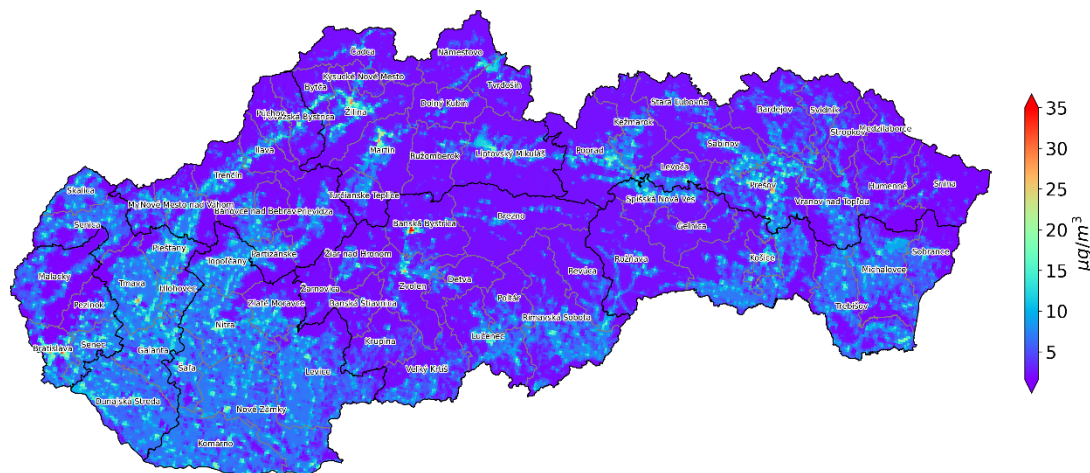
Čadca
Námestovo
Kysucké Nové Mesto
Bytča
Tvrdošín
Púchov
Považská Bystrica
Žilina
Dolný Kubín
Stará Ľubovňa
Bardejov
Svidník
Kežmarok
Stropkov
Medzilaborce
Sabinov
Ilava
Martin
Ružomberok
Liptovský Mikuláš
Poprad
Levoča
Trenčín
Humenné
Snina
Prešov
Skalica
Turčianske Teplice
Myjava
Nové Mesto nad Váhom
Spišská Nová Ves
Vranov nad Topľou
Bánovce nad Bebravou
Trenčín
Senica
Brezno
Banská Bystrica
Gelnica
Piešťany
Partizánske
Žiar nad Hronom
Topoľčany
Sobrance
Revúca
Rožňava
Košice
Malacky
Trnava
Hlohovec
Žarnovica
Detva
Michalovce
Zvolen
Zlaté Moravce
Poltár
Pezinok
Banská Štiavnica
Rimavská Sobota
Trebišov
Nitra
Senec
Galanta
Lučenec
Krupina
Bratislava
Šaľa
Veľký Krtíš
Levice
Dunajská Streda
Nové Zámky
Komárno
35
30
25
20
15
10
5
$\mu g/m^3$